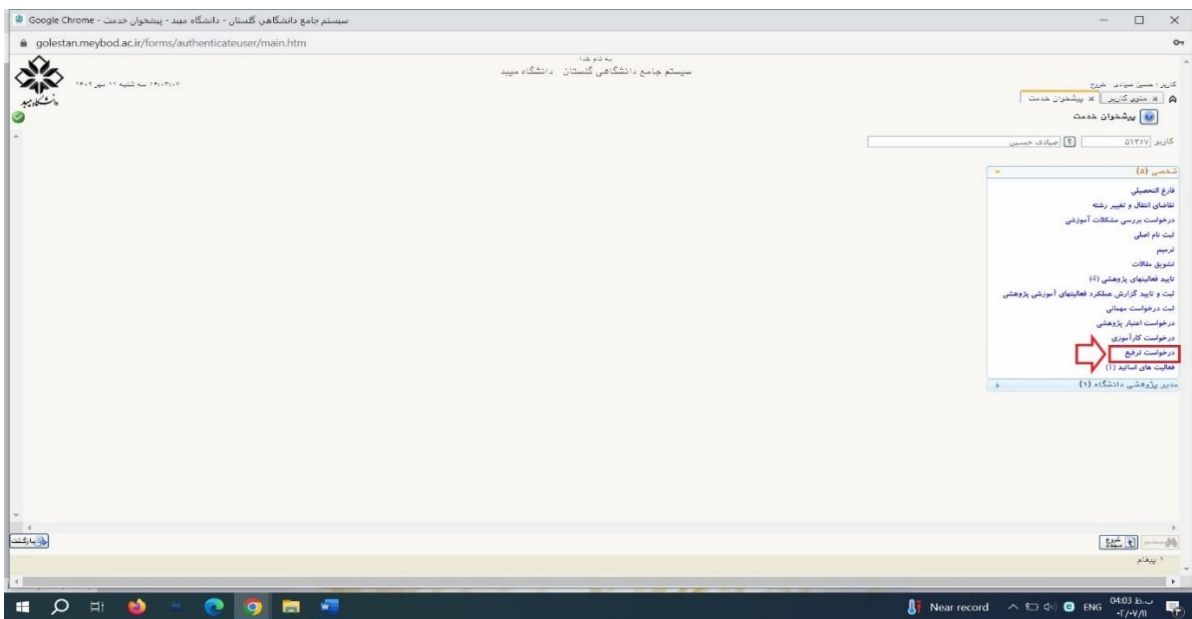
سیستم جامع دانشگاهی گلستان - دانشگاه میبد - پیشخوان خدمت - Google Chrome

golestan.meybod.ac.ir/forms/authenticateuser/main.htm

به نام خدا
سیستم جامع دانشگاهی گلستان دانشگاه میبد

۱۴۰۲/۰۷/۱۱ سه شنبه ۱۱ مهر ۱۴۰۲

دانشگاه میبد

کاربر: حسین صیادی خروج

منوی کاربر | پیشخوان خدمت

پیشخوان خدمت

کاربر ۵۱۳۲۷ صیادی حسین

شخصی (۵)

فارغ التحصیلی
تقاضای انتقال و تغییر رشته
درخواست بررسی مشکلات آموزشی
ثبت نام اصلی
ترمیم
تشویق مقالات
تایید فعالیتهای پژوهشی (4)
ثبت و تایید گزارش عملکرد فعالیتهای آموزشی پژوهشی
ثبت درخواست مهمانی
درخواست اعتبار پژوهشی
درخواست کارآموزی
درخواست ترفیع
فعالیت های اساتید (1)

مدیر پژوهشی دانشگاه (۱)

بازگشت

جستجو

۱ پیغام

Near record ENG 04:03 ب.ظ ۰۲/۰۷/۱۱